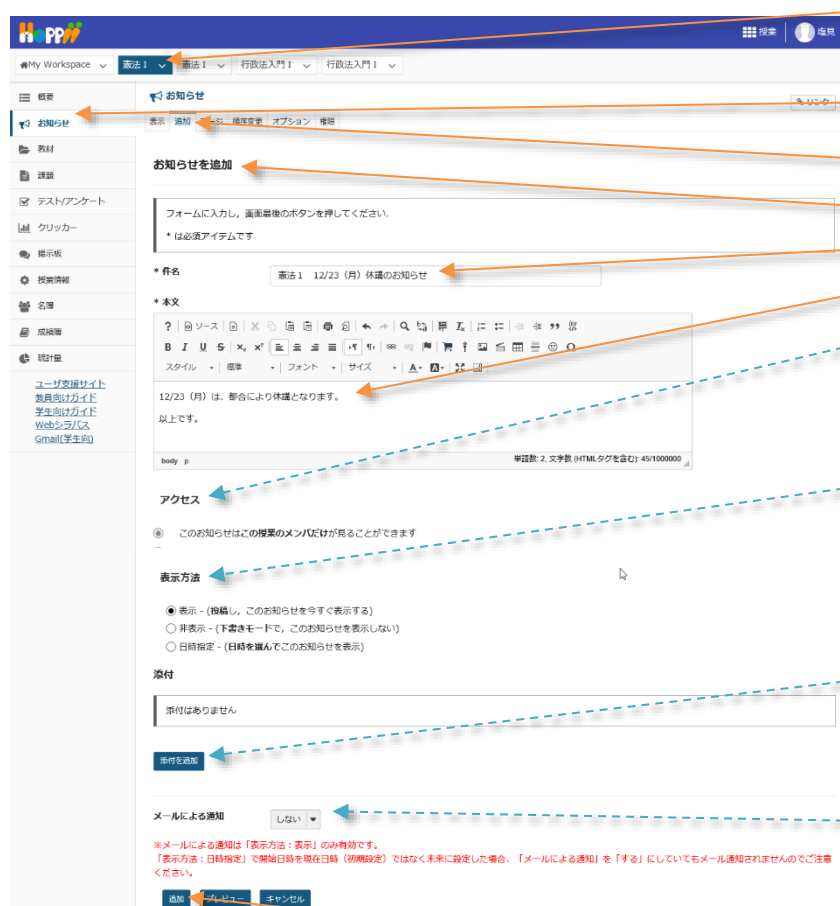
HoPPii

授業 塩見

My Workspace 憲法 I 憲法 I 行政法入門 I 行政法入門 I

概要
お知らせ
教材
課題
テスト/アンケート
クリッカー
掲示板
授業情報
名簿
成績簿
統計量

ユーザ支援サイト
教員向けガイド
学生向けガイド
Webシラバス
Gmail(学生向)

お知らせ

リンク

表示 追加 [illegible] 順序変更 オプション 権限

お知らせを追加

フォームに入力し，画面最後のボタンを押してください.

* は必須アイテムです

* 件名

憲法 I 12/23（月）休講のお知らせ

* 本文

ソース

スタイル 標準 フォント サイズ

12/23（月）は、都合により休講となります。

以上です。

body p

単語数: 2, 文字数 (HTMLタグを含む): 45/1000000

アクセス

このお知らせはこの授業のメンバだけが見ることができます

表示方法

表示 - (投稿し，このお知らせを今すぐ表示する)
非表示 - (下書きモードで，このお知らせを表示しない)
日時指定 - (日時を選んでこのお知らせを表示)

添付

添付はありません

添付を追加

メールによる通知 しない

※メールによる通知は「表示方法：表示」のみ有効です。
「表示方法：日時指定」で開始日時を現在日時（初期設定）ではなく未来に設定した場合、「メールによる通知」を「する」にしていてもメール通知されませんのでご注意ください。

追加 プレビュー キャンセル